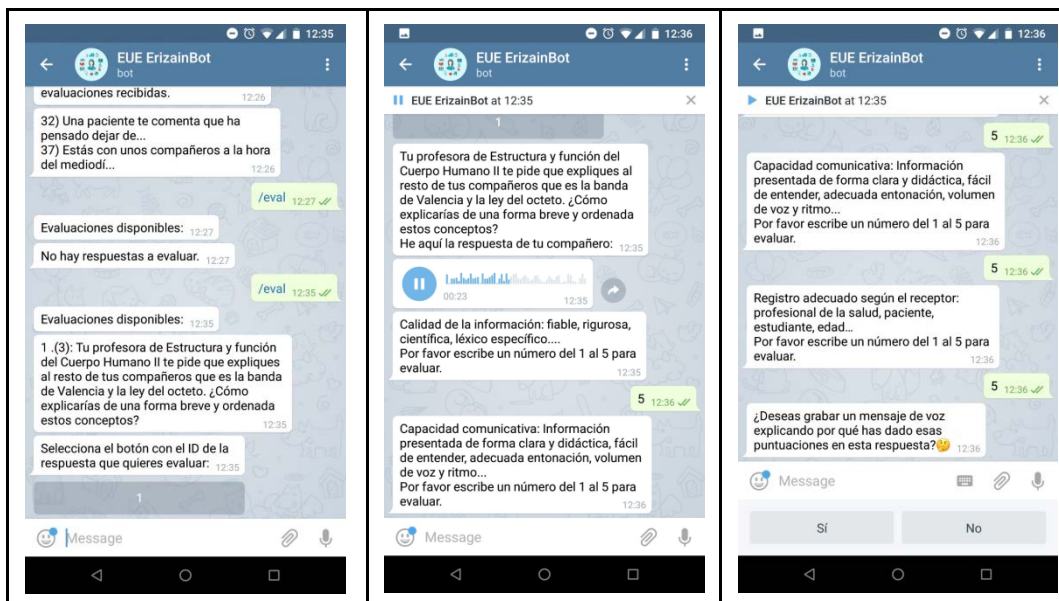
12:35

EUE ErizainBot
bot

evaluaciones recibidas. 12:26

32) Una paciente te comenta que ha pensado dejar de...
37) Estás con unos compañeros a la hora del mediodí... 12:26

/eval 12:27

Evaluaciones disponibles: 12:27

No hay respuestas a evaluar. 12:27

/eval 12:35

Evaluaciones disponibles: 12:35

1 .(3): Tu profesora de Estructura y función del Cuerpo Humano II te pide que expliques al resto de tus compañeros que es la banda de Valencia y la ley del octeto. ¿Cómo explicarías de una forma breve y ordenada estos conceptos? 12:35

Selecciona el botón con el ID de la respuesta que quieres evaluar: 12:35

1

Message

12:36

EUE ErizainBot
bot

EUE ErizainBot at 12:35

1

Tu profesora de Estructura y función del Cuerpo Humano II te pide que expliques al resto de tus compañeros que es la banda de Valencia y la ley del octeto. ¿Cómo explicarías de una forma breve y ordenada estos conceptos?
He aquí la respuesta de tu compañero: 12:35

00:23 12:35

Calidad de la información: fiable, rigurosa, científica, léxico específico....
Por favor escribe un número del 1 al 5 para evaluar. 12:35

5 12:36

Capacidad comunicativa: Información presentada de forma clara y didáctica, fácil de entender, adecuada entonación, volumen de voz y ritmo...
Por favor escribe un número del 1 al 5 para evaluar. 12:36

Message

12:36

EUE ErizainBot
bot

EUE ErizainBot at 12:35

5 12:36

Capacidad comunicativa: Información presentada de forma clara y didáctica, fácil de entender, adecuada entonación, volumen de voz y ritmo...
Por favor escribe un número del 1 al 5 para evaluar. 12:36

5 12:36

Registro adecuado según el receptor: profesional de la salud, paciente, estudiante, edad...
Por favor escribe un número del 1 al 5 para evaluar. 12:36

5 12:36

¿Deseas grabar un mensaje de voz explicando por qué has dado esas puntuaciones en esta respuesta?🤔 12:36

Message

Sí

No